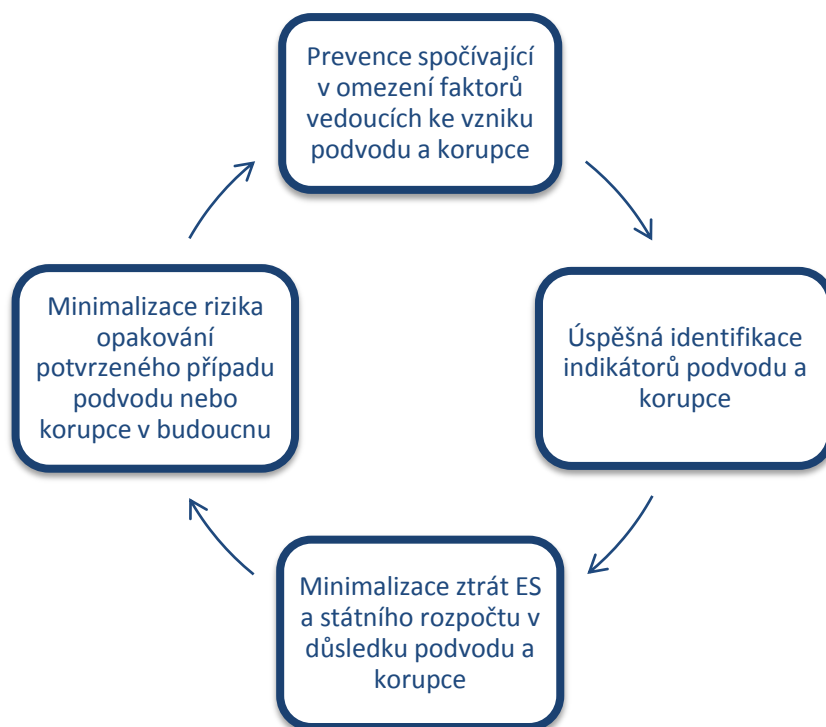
Prevence spočívající v omezení faktorů vedoucích ke vzniku podvodu a korupce

Úspěšná identifikace indikátorů podvodu a korupce

Minimalizace ztrát ES a státního rozpočtu v důsledku podvodu a korupce

Minimalizace rizika opakování potvrzeného případu podvodu nebo korupce v budoucnu